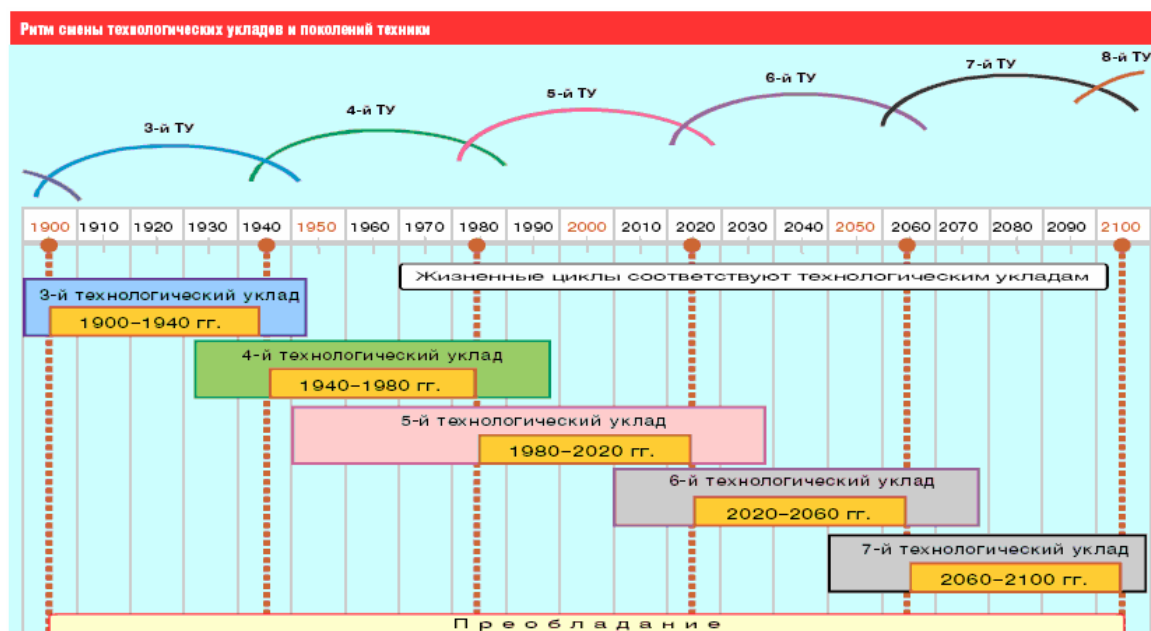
Ритм смены технологических укладов и поколений техники

3-й ТУ
4-й ТУ
5-й ТУ
6-й ТУ
7-й ТУ
8-й ТУ

1900 1910 1920 1930 1940 1950 1960 1970 1980 1990 2000 2010 2020 2030 2040 2050 2060 2070 2080 2090 2100

Жизненные циклы соответствуют технологическим укладам

3-й технологический уклад
1900–1940 гг.

4-й технологический уклад
1940–1980 гг.

5-й технологический уклад
1980–2020 гг.

6-й технологический уклад
2020–2060 гг.

7-й технологический уклад
2060–2100 гг.

Преобладание